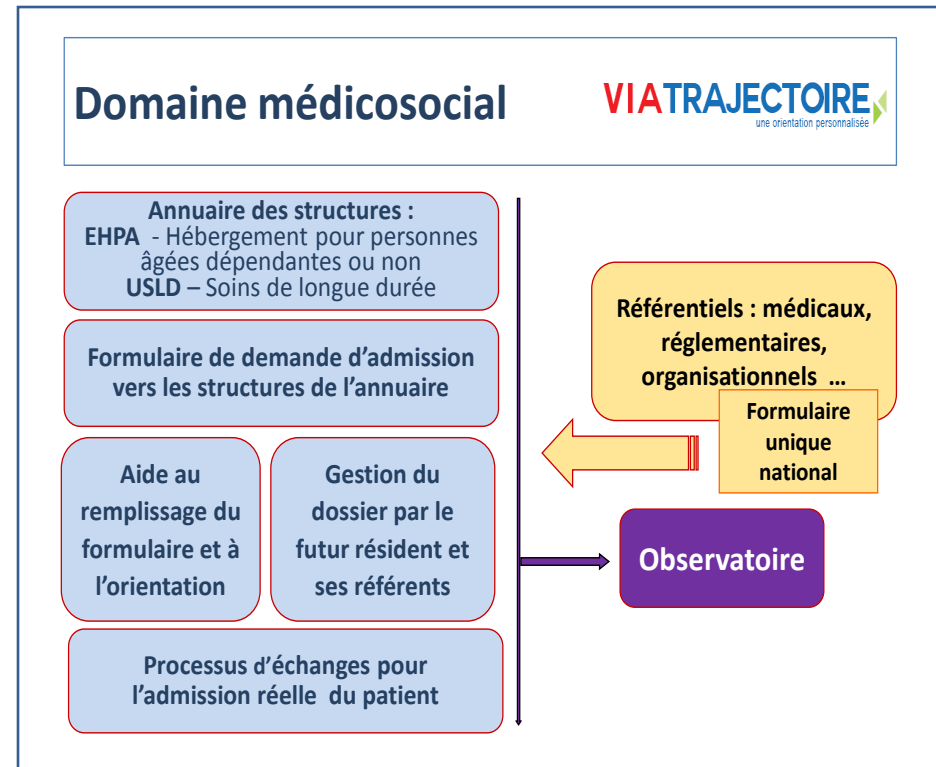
Domaine médicosocial

VIATRAJECTOIRE
une orientation personnalisée

Annuaire des structures :
EHPA - Hébergement pour personnes âgées dépendantes ou non
USLD – Soins de longue durée

Formulaire de demande d'admission vers les structures de l'annuaire

Aide au remplissage du formulaire et à l'orientation

Gestion du dossier par le futur résident et ses référents

Processus d'échanges pour l'admission réelle du patient

Référentiels : médicaux, réglementaires, organisationnels …

Formulaire unique national

Observatoire